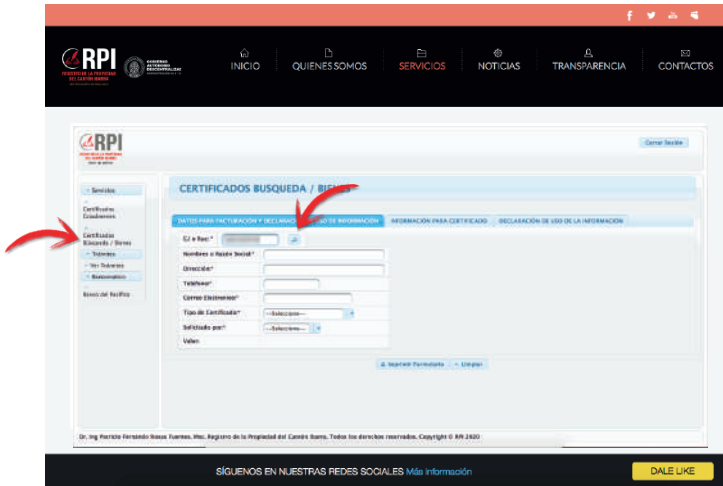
RPI

INICIO QUIENES SOMOS SERVICIOS NOTICIAS TRANSPARENCIA CONTACTOS

RPI

Cerrar Sesión

Servicios

Certificados Gravámenes

Certificados Búsqueda / Bienes

Trámites

Ver Trámites

Rastreo Pago

Bases del Pacífico

CERTIFICADOS BUSQUEDA / BIENES

DATOS PARA FACTURACIÓN Y DECLARACIÓN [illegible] DE INFORMACIÓN | INFORMACIÓN PARA CERTIFICADO | DECLARACIÓN DE USO DE LA INFORMACIÓN

C.I o Ruc: *

Nombres o Razón Social: *

Dirección: *

Teléfono: *

Correo Electrónico: *

Tipo de Certificado: * --Seleccione--

Solicitado por: * --Seleccione--

Valor:

Imprimir Formulario | Limpiar

Dr. Ing Patricio Fernando Rosas Fuentes. Msc. Registro de la Propiedad del Cantón Ibarra. Todos los derechos reservados. Copyright © RPI 2020

SÍGUENOS EN NUESTRAS REDES SOCIALES Más información

DALE LIKE